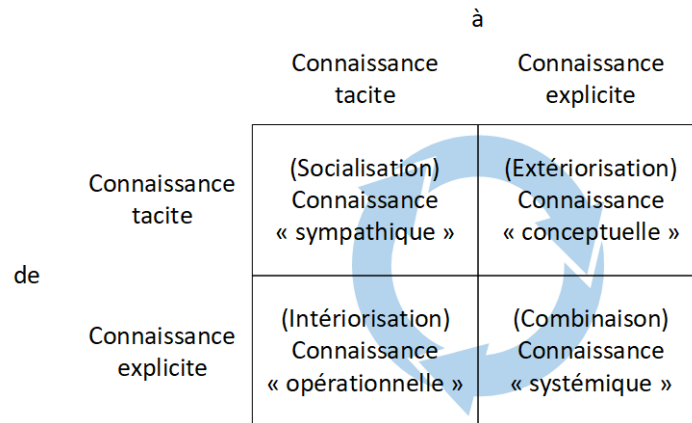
à

| | Connaissance tacite | Connaissance explicite |
|---|---|---|
| Connaissance tacite | (Socialisation) Connaissance « sympathique » | (Extériorisation) Connaissance « conceptuelle » |
| Connaissance explicite | (Intériorisation) Connaissance « opérationnelle » | (Combinaison) Connaissance « systémique » |

de